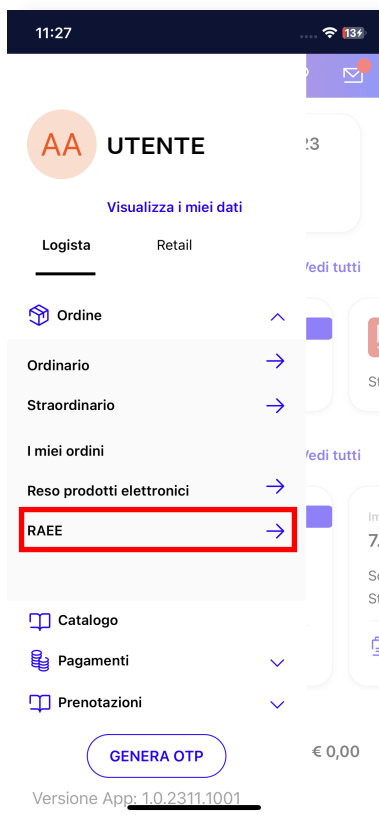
11:27

13

AA UTENTE

Visualizza i miei dati

Logista

Retail

Ordine

Ordinario

Straordinario

I miei ordini

Reso prodotti elettronici

RAEE

Catalogo

Pagamenti

Prenotazioni

GENERA OTP

Versione App: 1.0.2311.1001

23

Vedi tutti

St

Vedi tutti

Im

7.

Se

St

€ 0,00